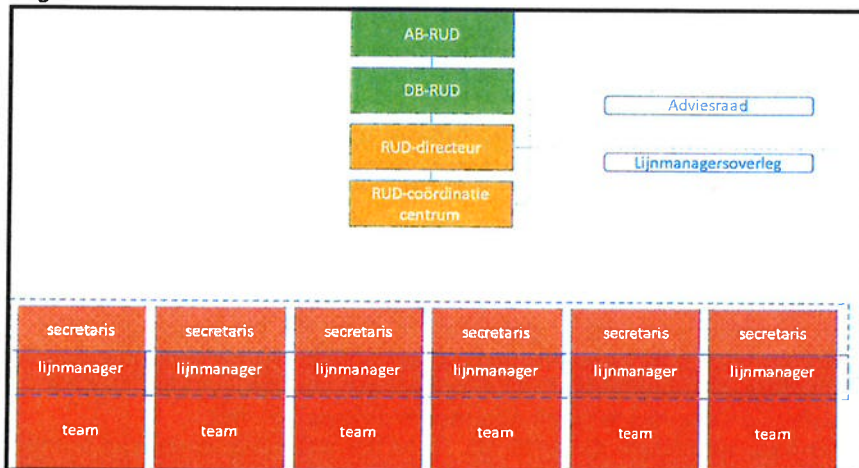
AB-RUD

DB-RUD

RUD-directeur

RUD-coördinatie centrum

Adviesraad

Lijnmanagersoverleg

| secretaris | secretaris | secretaris | secretaris | secretaris | secretaris |
|---|---|---|---|---|---|
| lijnmanager | lijnmanager | lijnmanager | lijnmanager | lijnmanager | lijnmanager |
| team | team | team | team | team | team |